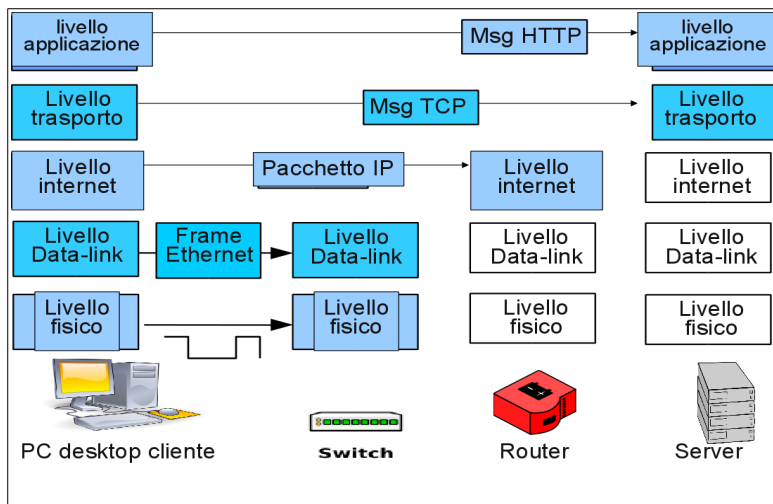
livello applicazione

Msg HTTP

livello applicazione

Livello trasporto

Msg TCP

Livello trasporto

Livello internet

Pacchetto IP

Livello internet

Livello internet

Livello Data-link

Frame Ethernet

Livello Data-link

Livello Data-link

Livello Data-link

Livello fisico

Livello fisico

Livello fisico

Livello fisico

PC desktop cliente

Switch

Router

Server